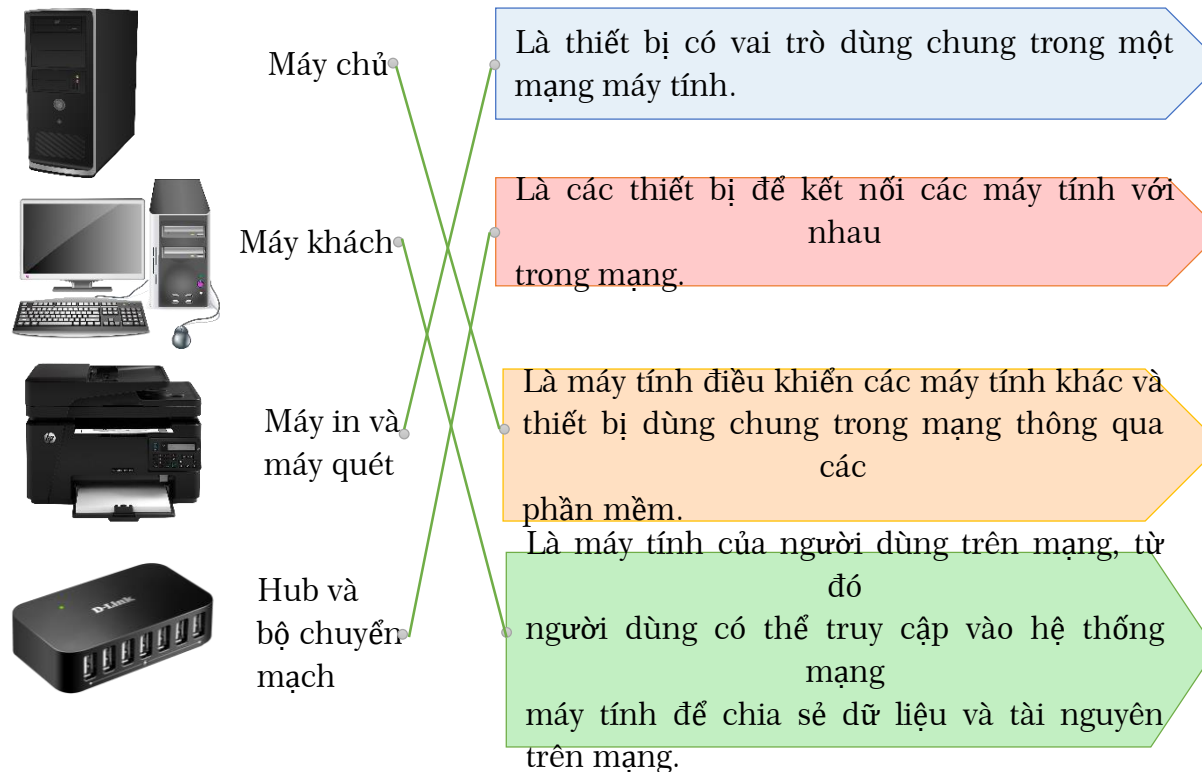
Máy chủ

Máy khách

Máy in và máy quét

Hub và bộ chuyển mạch

Là thiết bị có vai trò dùng chung trong một mạng máy tính.

Là các thiết bị để kết nối các máy tính với nhau trong mạng.

Là máy tính điều khiển các máy tính khác và thiết bị dùng chung trong mạng thông qua các phần mềm.

Là máy tính của người dùng trên mạng, từ đó người dùng có thể truy cập vào hệ thống mạng máy tính để chia sẻ dữ liệu và tài nguyên trên mạng.

D-Link